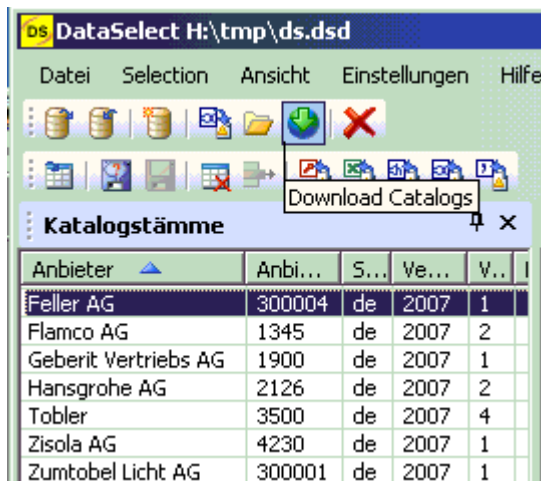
DS DataSelect H:\tmp\ds.dsd

Datei Selection Ansicht Einstellungen Hilfe

Download Catalogs

Katalogstämme

| Anbieter | Anbi... | S... | Ve... | V... |
|---|---|---|---|---|
| Feller AG | 300004 | de | 2007 | 1 |
| Flamco AG | 1345 | de | 2007 | 2 |
| Geberit Vertriebs AG | 1900 | de | 2007 | 1 |
| Hansgrohe AG | 2126 | de | 2007 | 2 |
| Tobler | 3500 | de | 2007 | 4 |
| Zisola AG | 4230 | de | 2007 | 1 |
| Zumtobel Licht AG | 300001 | de | 2007 | 1 |